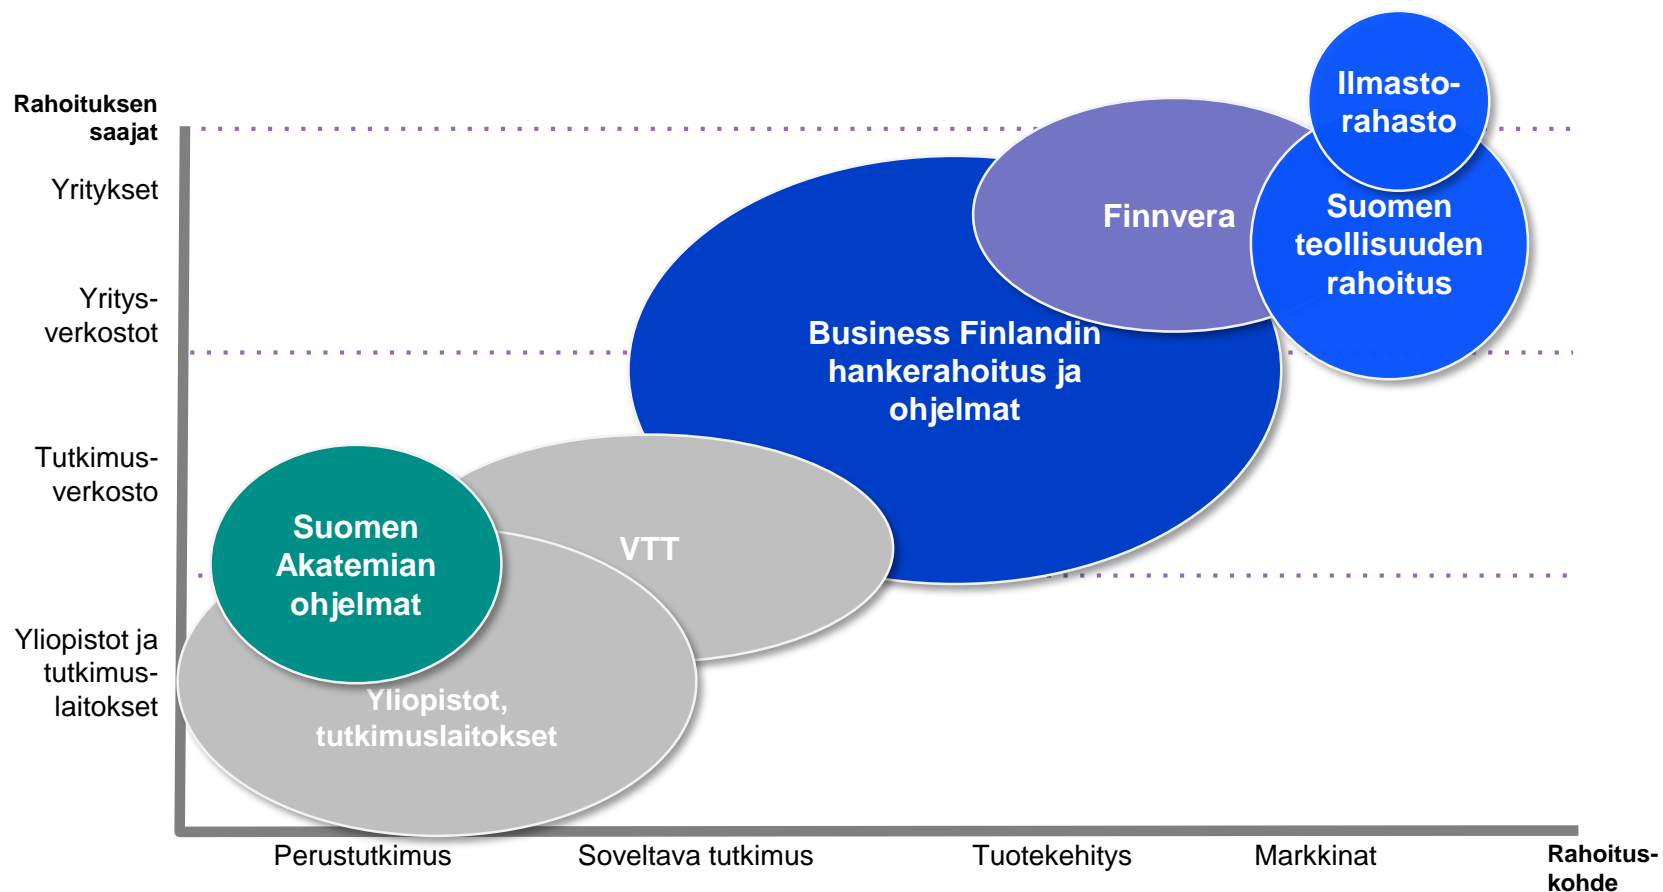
Rahoituksen saajat

Yritykset

Yritysverkostot

Tutkimusverkosto

Yliopistot ja tutkimuslaitokset

Ilmastorahasto

Finnvera

Suomen teollisuuden rahoitus

Business Finlandin hankerahoitus ja ohjelmat

VTT

Suomen Akatemian ohjelmat

Yliopistot, tutkimuslaitokset

Perustutkimus

Soveltava tutkimus

Tuotekehitys

Markkinat

Rahoituskohde